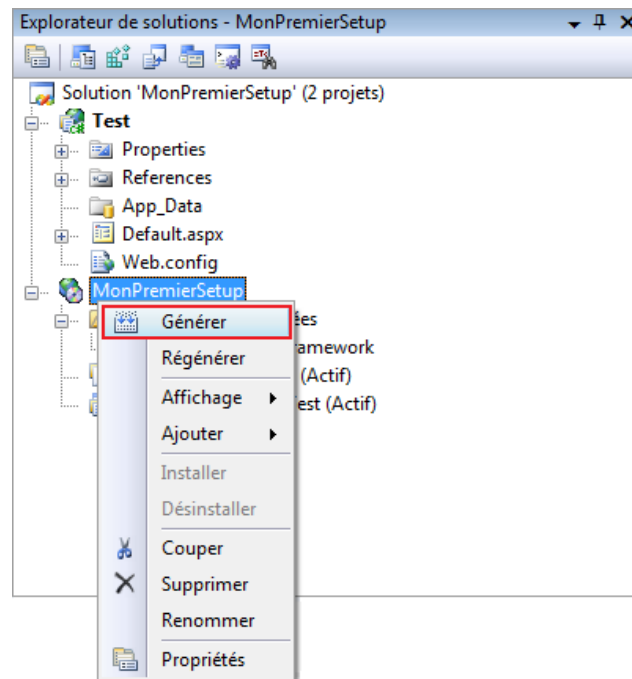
Explorateur de solutions - MonPremierSetup

Solution 'MonPremierSetup' (2 projets)
Test
Properties
References
App_Data
Default.aspx
Web.config
MonPremierSetup
ées
ramework
(Actif)
est (Actif)

Générer
Régénérer
Affichage
Ajouter
Installer
Désinstaller
Couper
Supprimer
Renommer
Propriétés